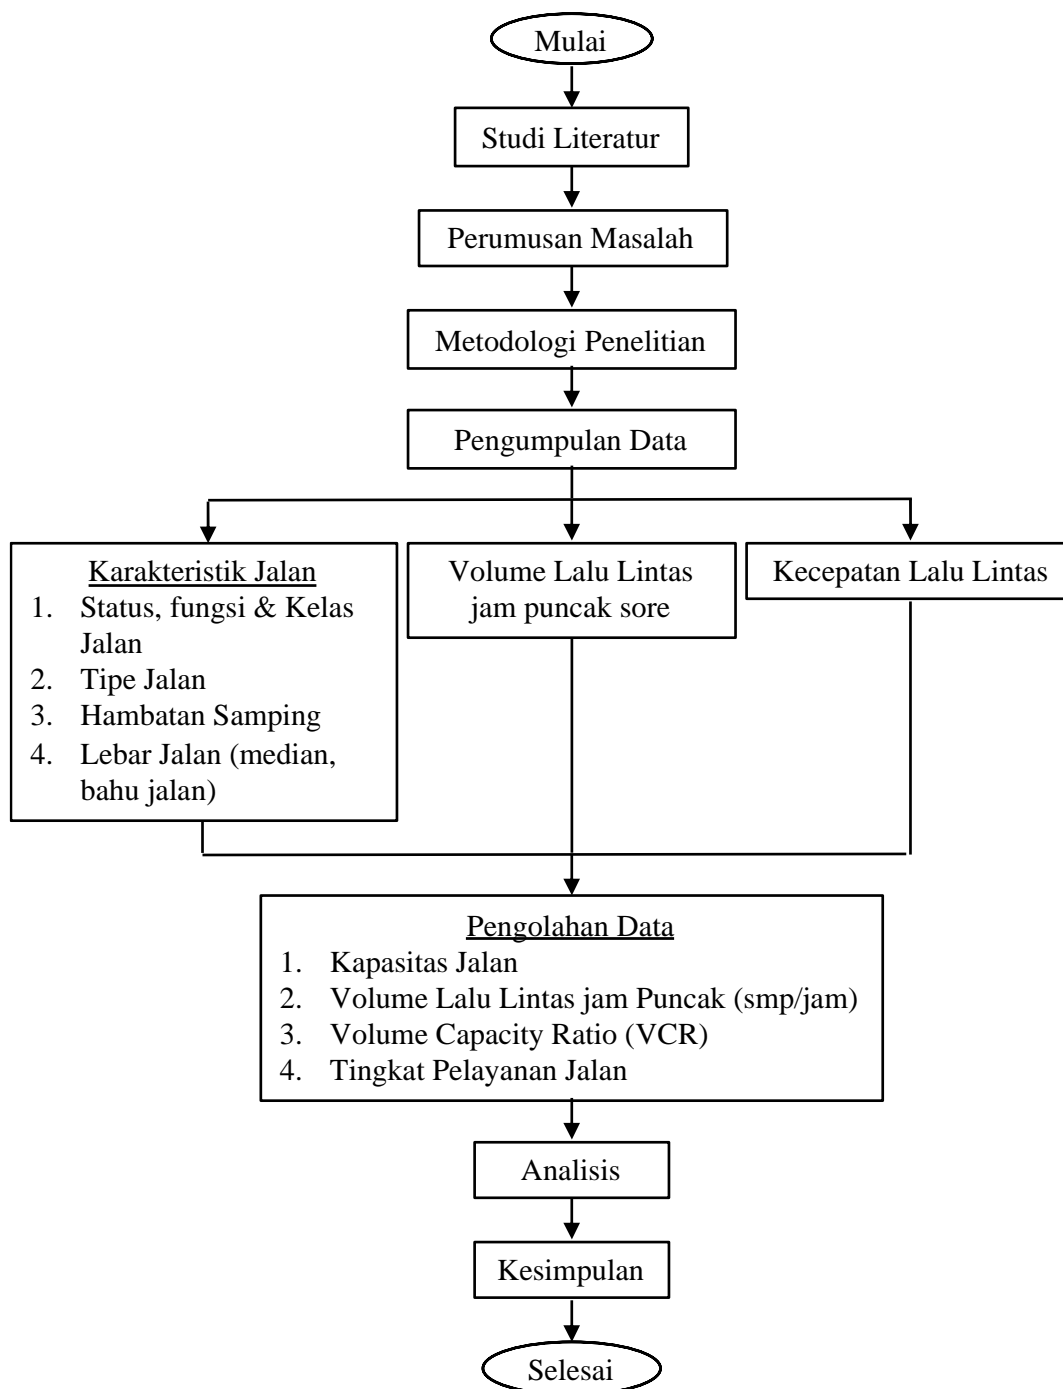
Mulai

Studi Literatur

Perumusan Masalah

Metodologi Penelitian

Pengumpulan Data

Karakteristik Jalan
1. Status, fungsi & Kelas Jalan
2. Tipe Jalan
3. Hambatan Samping
4. Lebar Jalan (median, bahu jalan)

Volume Lalu Lintas jam puncak sore

Kecepatan Lalu Lintas

Pengolahan Data
1. Kapasitas Jalan
2. Volume Lalu Lintas jam Puncak (smp/jam)
3. Volume Capacity Ratio (VCR)
4. Tingkat Pelayanan Jalan

Analisis

Kesimpulan

Selesai